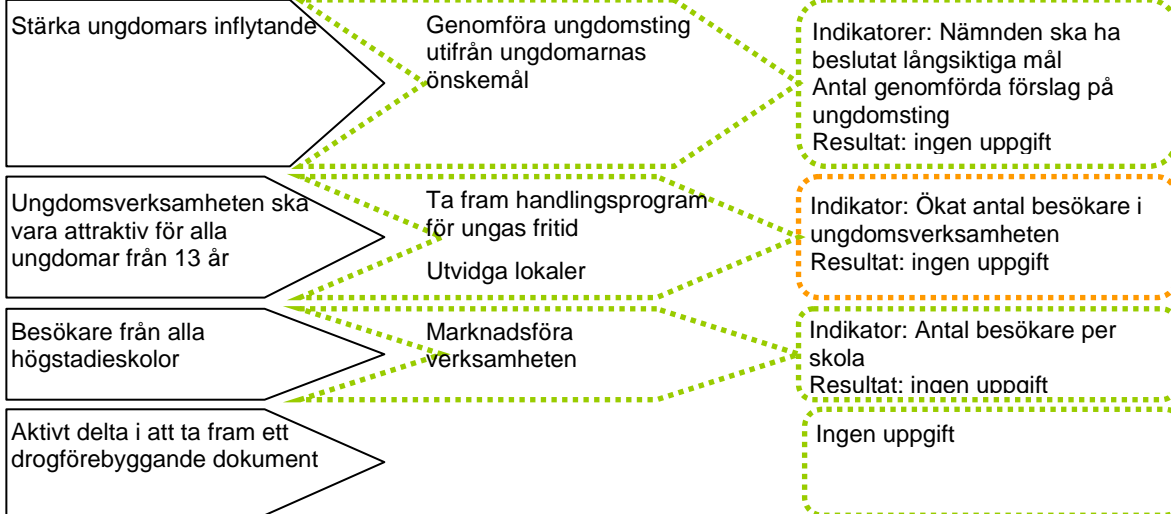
Stärka ungdomars inflytande

Genomföra ungdomsting utifrån ungdomarnas önskemål

Indikatorer: Nämnden ska ha beslutat långsiktiga mål
Antal genomförda förslag på ungdomsting
Resultat: ingen uppgift

Ungdomsverksamheten ska vara attraktiv för alla ungdomar från 13 år

Ta fram handlingsprogram för ungas fritid

Utvidga lokaler

Indikator: Ökat antal besökare i ungdomsverksamheten
Resultat: ingen uppgift

Besökare från alla högstadieskolor

Marknadsföra verksamheten

Indikator: Antal besökare per skola
Resultat: ingen uppgift

Aktivt delta i att ta fram ett drogförebyggande dokument

Ingen uppgift